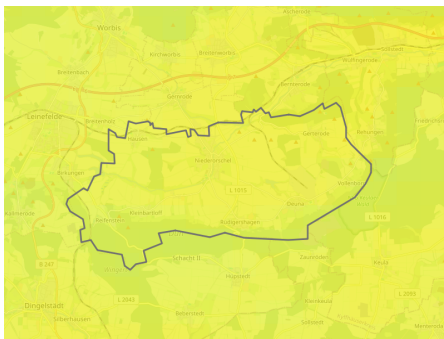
Worbis
Kirchworbis
Breitenworbis
Breitenbach
Gernrode
Bernterode
Leinefelde
Kallmerode
Niederorschel
Gerterode
L 1015
Deuna
Kleinbartloff
Büttgenbach
Bodungen
Dingelstadt
Schacht II
Hüpstedt
Kleinkeula
Sollstedt
Keula
L 2065
L 2069
L 1016
Beberstedt
Silberhausen